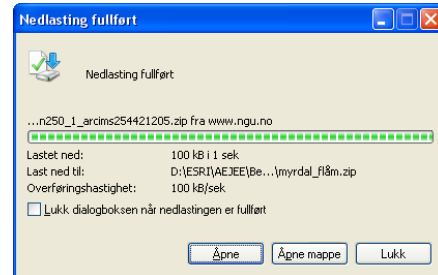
Nedlasting fullført

Nedlasting fullført

...n250_1_arcims254421205.zip fra www.ngu.no

| | |
|---|---|
| Lastet ned: | 100 kB i 1 sek |
| Last ned til: | D:\ESRI\AEJEE\Be...\myrdal_flåm.zip |
| Overføringshastighet: | 100 kB/sek |

Lukk dialogboksen når nedlastingen er fullført

Åpne
Åpne mappe
Lukk